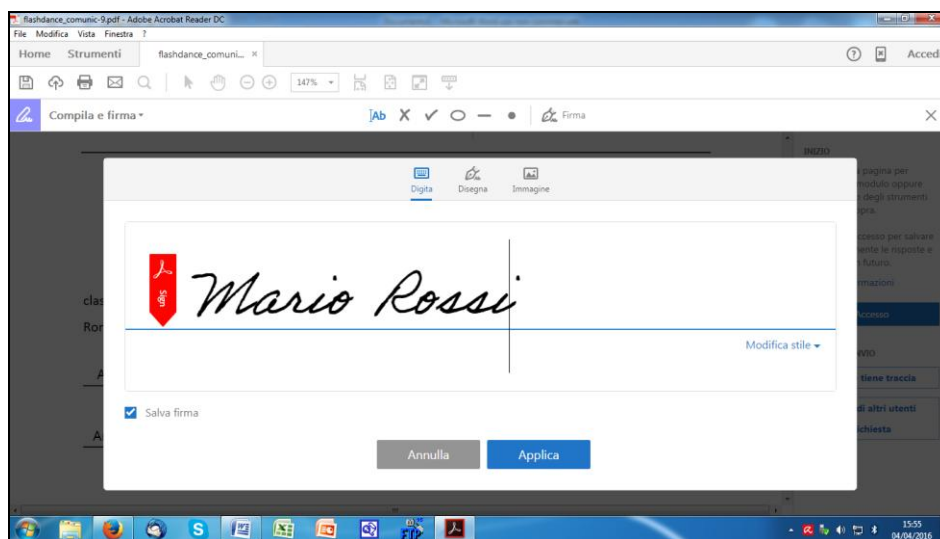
flashdance_comunic-9.pdf - Adobe Acrobat Reader DC
File Modifica Vista Finestra ?
Home Strumenti flashdance_comuni... ×
Accedi
147%
Compila e firma ▾
Ab X ✓ ○ — ● Firma
×
INIZIO
Digita Disegna Immagine
Sign
Mario Rossi
Modifica stile ▾
Salva firma
Annulla Applica
15:55
04/04/2016